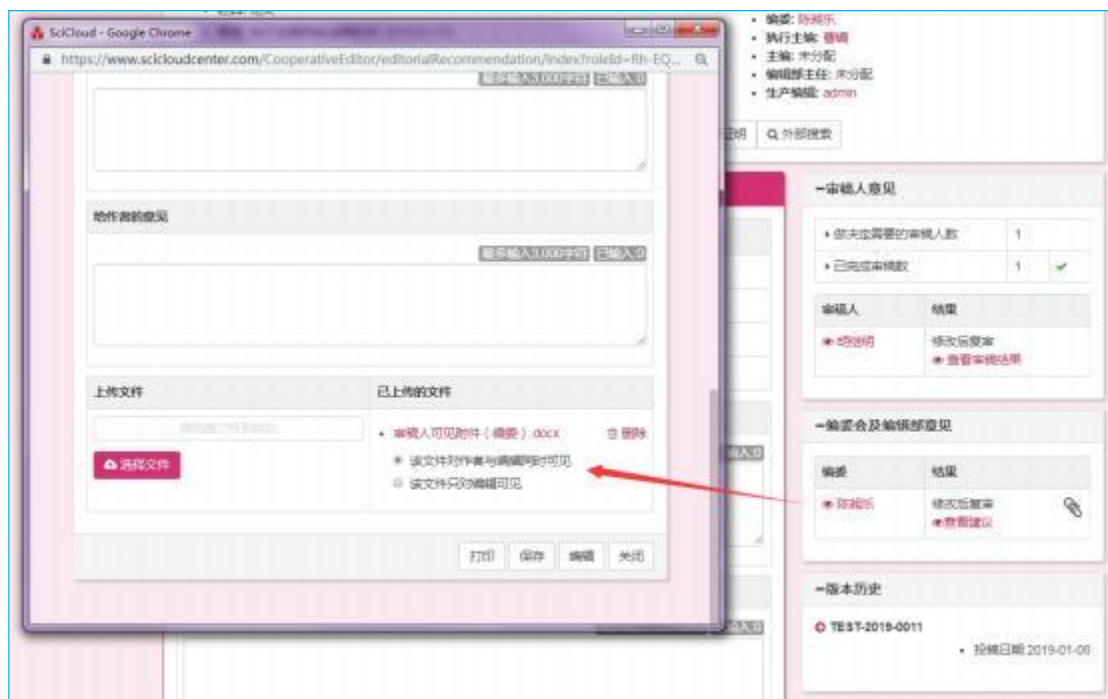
SciCloud - Google Chrome

https://www.scicloudcenter.com/CooperativeEditor/editorialRecommendation/index?roleId=Rh-EQ...

最多输入3,000字符 已输入:0

给作者的意见

最多输入3,000字符 已输入:0

上传文件

已上传的文件

请选择文件添加

选择文件

• 审稿人可见附件（硕委）.docx

删除

该文件对作者与编辑同时可见

该文件只对编辑可见

打印 保存 编辑 关闭

• 编委: 陈彬乐
• 执行主编: 魯娟
• 主编: 未分配
• 编辑部主任: 未分配
• 生产编辑: admin

明 外部搜索

一审稿人意见

| • 您决定需要的审稿人数 | 1 | |
|---|---|---|
| • 已完成审稿数 | 1 | ✔ |

| 审稿人 | 结果 |
|---|---|
| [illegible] | 修改后复审 查看审稿结果 |

一编委会及编辑部意见

| 编委 | 结果 |
|---|---|
| 陈彬乐 | 修改后复审 查看建议 |

一版本历史

TEST-2019-0011

• 投稿日期 2019-01-08